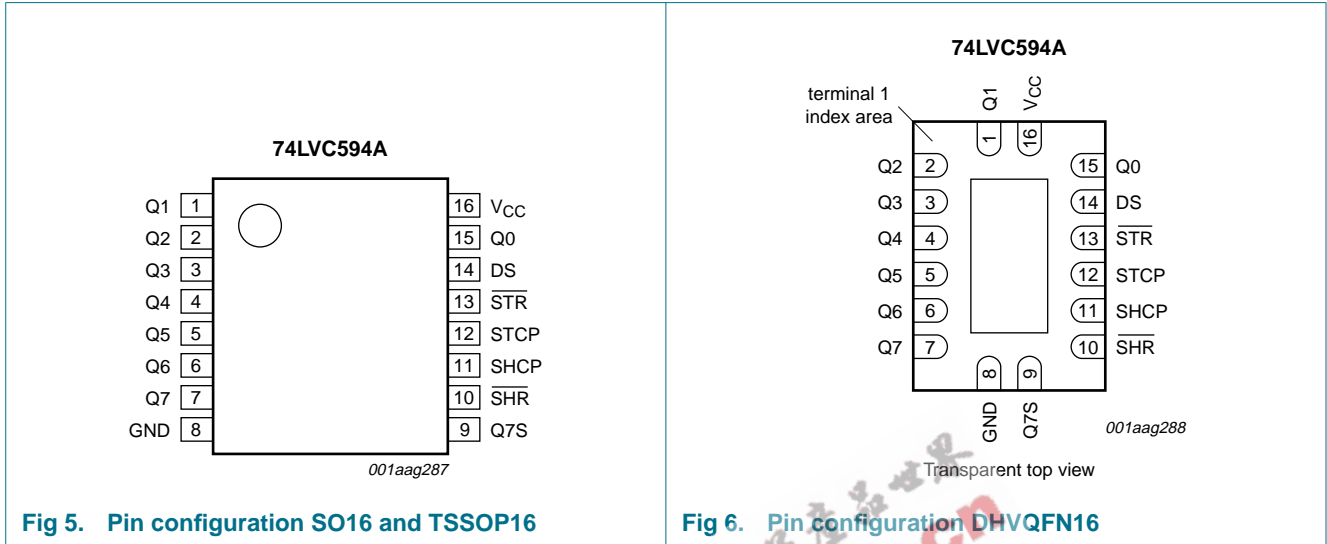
74LVC594A

| | | | |
|---|---|---|---|
| Q1 | 1 | 16 | $V_{CC}$ |
| Q2 | 2 | 15 | Q0 |
| Q3 | 3 | 14 | DS |
| Q4 | 4 | 13 | $\overline{STR}$ |
| Q5 | 5 | 12 | STCP |
| Q6 | 6 | 11 | SHCP |
| Q7 | 7 | 10 | $\overline{SHR}$ |
| GND | 8 | 9 | Q7S |

001aag287

Fig 5. Pin configuration SO16 and TSSOP16

74LVC594A

terminal 1 index area

Q1 1
$V_{CC}$ 16

| | | | |
|---|---|---|---|
| Q2 | 2 | 15 | Q0 |
| Q3 | 3 | 14 | DS |
| Q4 | 4 | 13 | $\overline{STR}$ |
| Q5 | 5 | 12 | STCP |
| Q6 | 6 | 11 | SHCP |
| Q7 | 7 | 10 | $\overline{SHR}$ |

8 GND
9 Q7S

001aag288

Transparent top view

Fig 6. Pin configuration DHVQFN16